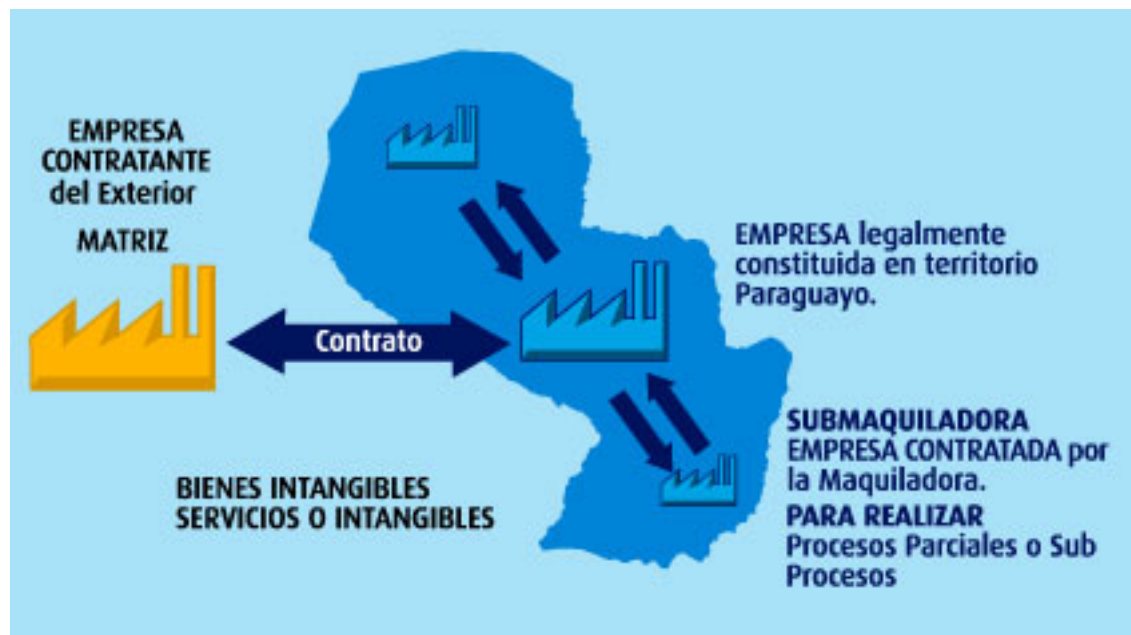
EMPRESA CONTRATANTE del Exterior

MATRIZ

Contrato

EMPRESA legalmente constituida en territorio Paraguayo.

SUBMAQUILADORA
EMPRESA CONTRATADA por la Maquiladora.
PARA REALIZAR
Procesos Parciales o Sub Procesos

BIENES INTANGIBLES
SERVICIOS O INTANGIBLES